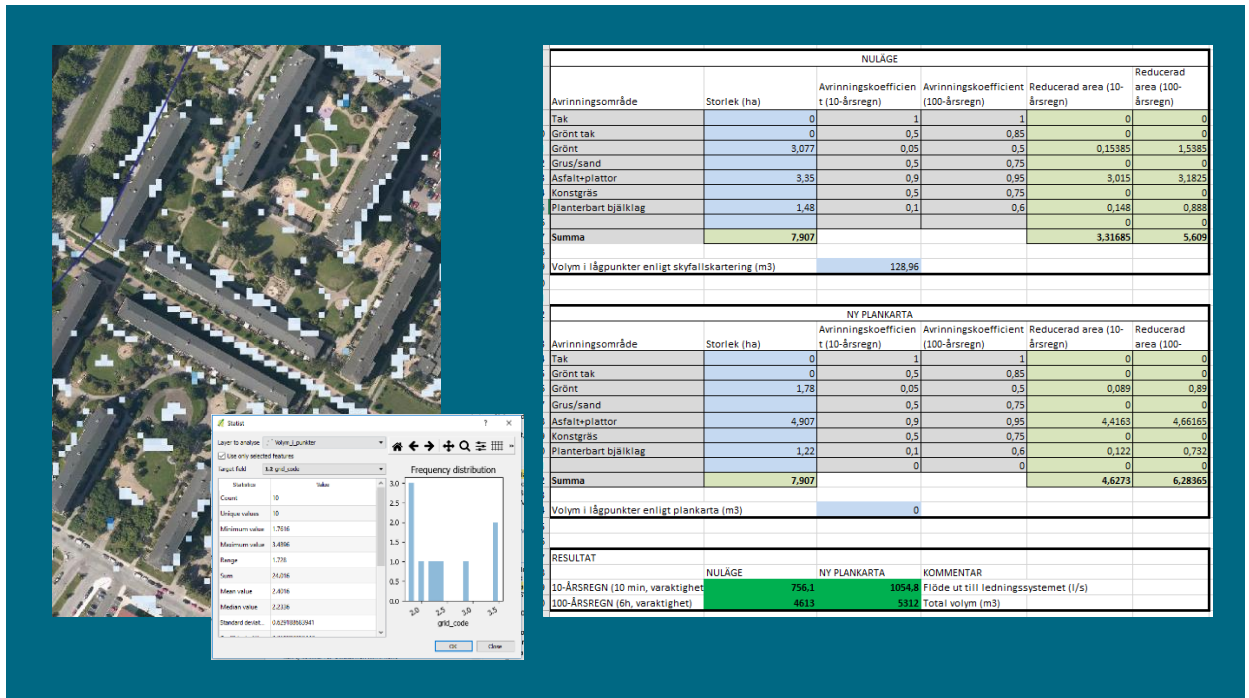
Statist

Layer to analyze: Volym_i_punkter

Use only selected features

Target field: 1.2 grid_code

| Statistic | Value |
|---|---|
| Count | 10 |
| Unique values | 10 |
| Minimum value | 1.7036 |
| Maximum value | 3.4896 |
| Range | 1.778 |
| Sum | 24.016 |
| Mean value | 2.4016 |
| Median value | 2.2336 |
| Standard deviat... | 0.629808863941 |

Frequency distribution

3.0
2.5
2.0
1.5
1.0
0.5
0.0

2.0 2.5 3.0 3.5

grid_code

OK Close

NULÄGE

| Avrinningsområde | Storlek (ha) | Avrinningskoefficient (10-årsregn) | Avrinningskoefficient (100-årsregn) | Reducerad area (10-årsregn) | Reducerad area (100-årsregn) |
|---|---|---|---|---|---|
| Tak | 0 | 1 | 1 | 0 | 0 |
| Grönt tak | 0 | 0,5 | 0,85 | 0 | 0 |
| Grönt | 3,077 | 0,05 | 0,5 | 0,15385 | 1,5385 |
| Grus/sand | | 0,5 | 0,75 | 0 | 0 |
| Asfalt+plattor | 3,35 | 0,9 | 0,95 | 3,015 | 3,1825 |
| Konstgräs | | 0,5 | 0,75 | 0 | 0 |
| Planterbart bjälklag | 1,48 | 0,1 | 0,6 | 0,148 | 0,888 |
| | | | | 0 | 0 |
| Summa | 7,907 | | | 3,31685 | 5,609 |

Volym i lågpunkter enligt skyfallskartering (m3) 128,96

NY PLANKARTA

| Avrinningsområde | Storlek (ha) | Avrinningskoefficient (10-årsregn) | Avrinningskoefficient (100-årsregn) | Reducerad area (10-årsregn) | Reducerad area (100- |
|---|---|---|---|---|---|
| Tak | 0 | 1 | 1 | 0 | 0 |
| Grönt tak | 0 | 0,5 | 0,85 | 0 | 0 |
| Grönt | 1,78 | 0,05 | 0,5 | 0,089 | 0,89 |
| Grus/sand | | 0,5 | 0,75 | 0 | 0 |
| Asfalt+plattor | 4,907 | 0,9 | 0,95 | 4,4163 | 4,66165 |
| Konstgräs | | 0,5 | 0,75 | 0 | 0 |
| Planterbart bjälklag | 1,22 | 0,1 | 0,6 | 0,122 | 0,732 |
| | | 0 | 0 | 0 | 0 |
| Summa | 7,907 | | | 4,6273 | 6,28365 |

Volym i lågpunkter enligt plankarta (m3) 0

| RESULTAT | NULÄGE | NY PLANKARTA | KOMMENTAR |
|---|---|---|---|
| 10-ÅRSREGN (10 min, varaktighet | 756,1 | 1054,8 | Flöde ut till ledningssystemet (l/s) |
| 100-ÅRSREGN (6h, varaktighet) | 4613 | 5312 | Total volym (m3) |